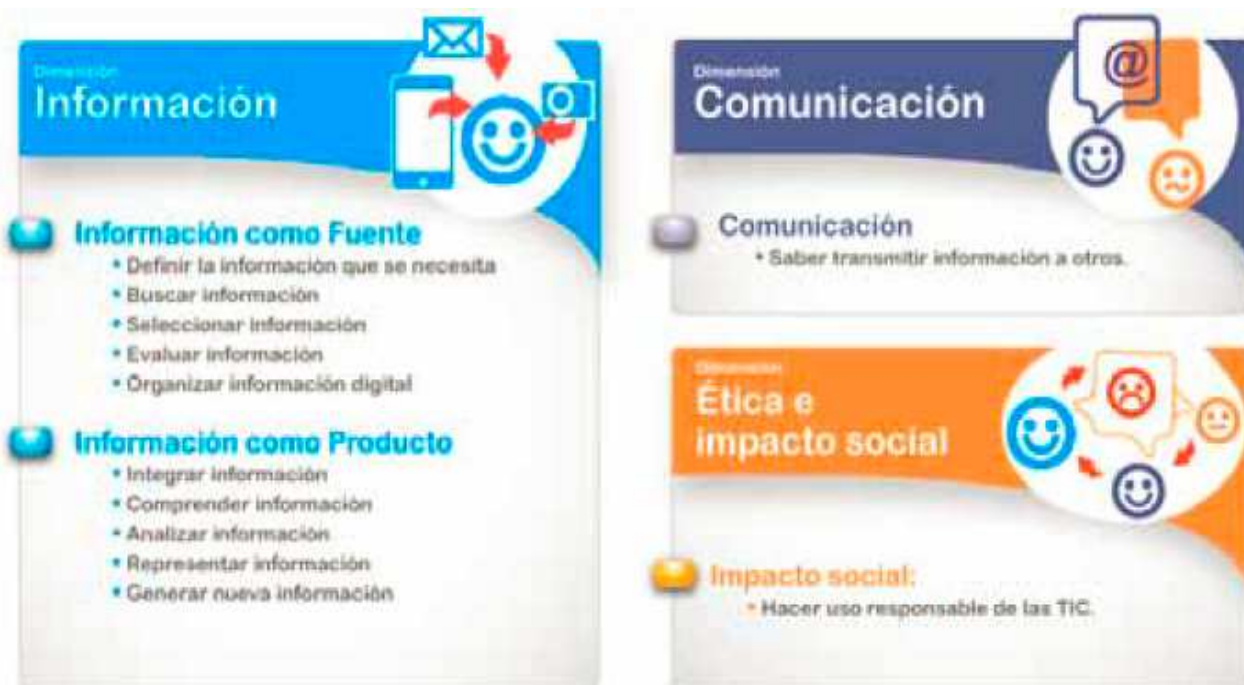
Dimensión
Información

Información como Fuente
• Definir la información que se necesita
• Buscar información
• Seleccionar información
• Evaluar información
• Organizar información digital

Información como Producto
• Integrar información
• Comprender información
• Analizar información
• Representar información
• Generar nueva información

Dimensión
Comunicación

@

Comunicación
• Saber transmitir información a otros.

Dimensión
Ética e impacto social

Impacto social:
• Hacer uso responsable de las TIC.